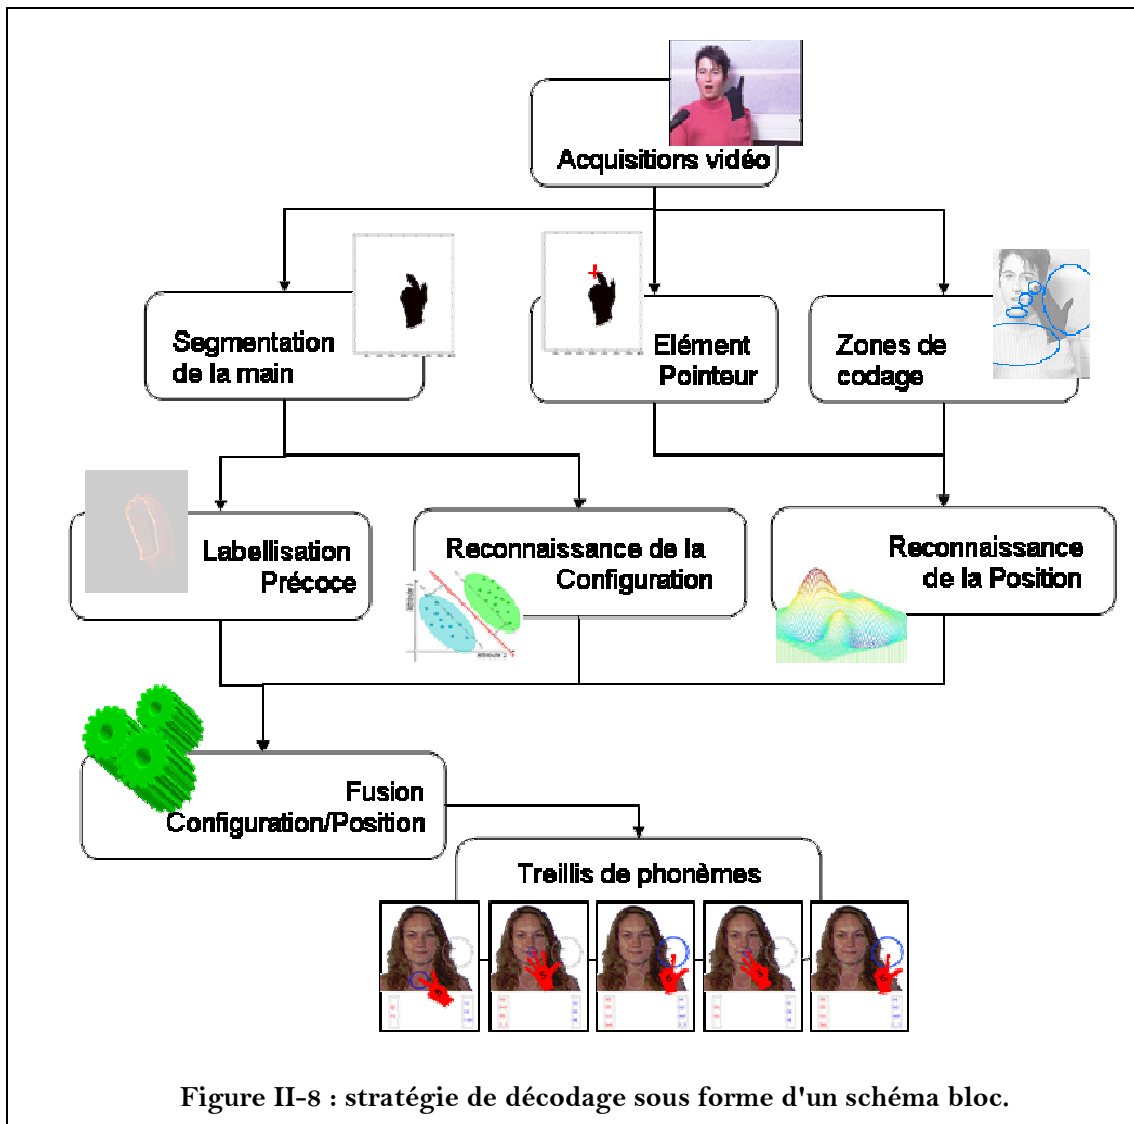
Acquisitions vidéo

Segmentation de la main

Elément Pointeur

Zones de codage

Labellisation Précoce

Reconnaissance de la Configuration

Reconnaissance de la Position

Fusion Configuration/Position

Treillis de phonèmes

Figure II-8 : stratégie de décodage sous forme d'un schéma bloc.